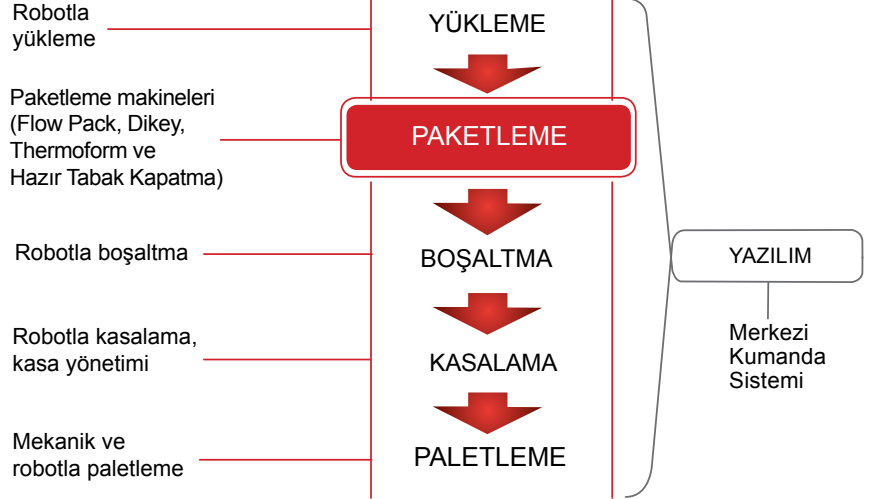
Robotla yükleme

YÜKLEME

Paketleme makineleri (Flow Pack, Dikey, Thermoform ve Hazır Tabak Kapatma)

PAKETLEME

Robotla boşaltma

BOŞALTMA

Robotla kasalama, kasa yönetimi

KASALAMA

Mekanik ve robotla paletleme

PALETLEME

YAZILIM

Merkezi Kumanda Sistemi